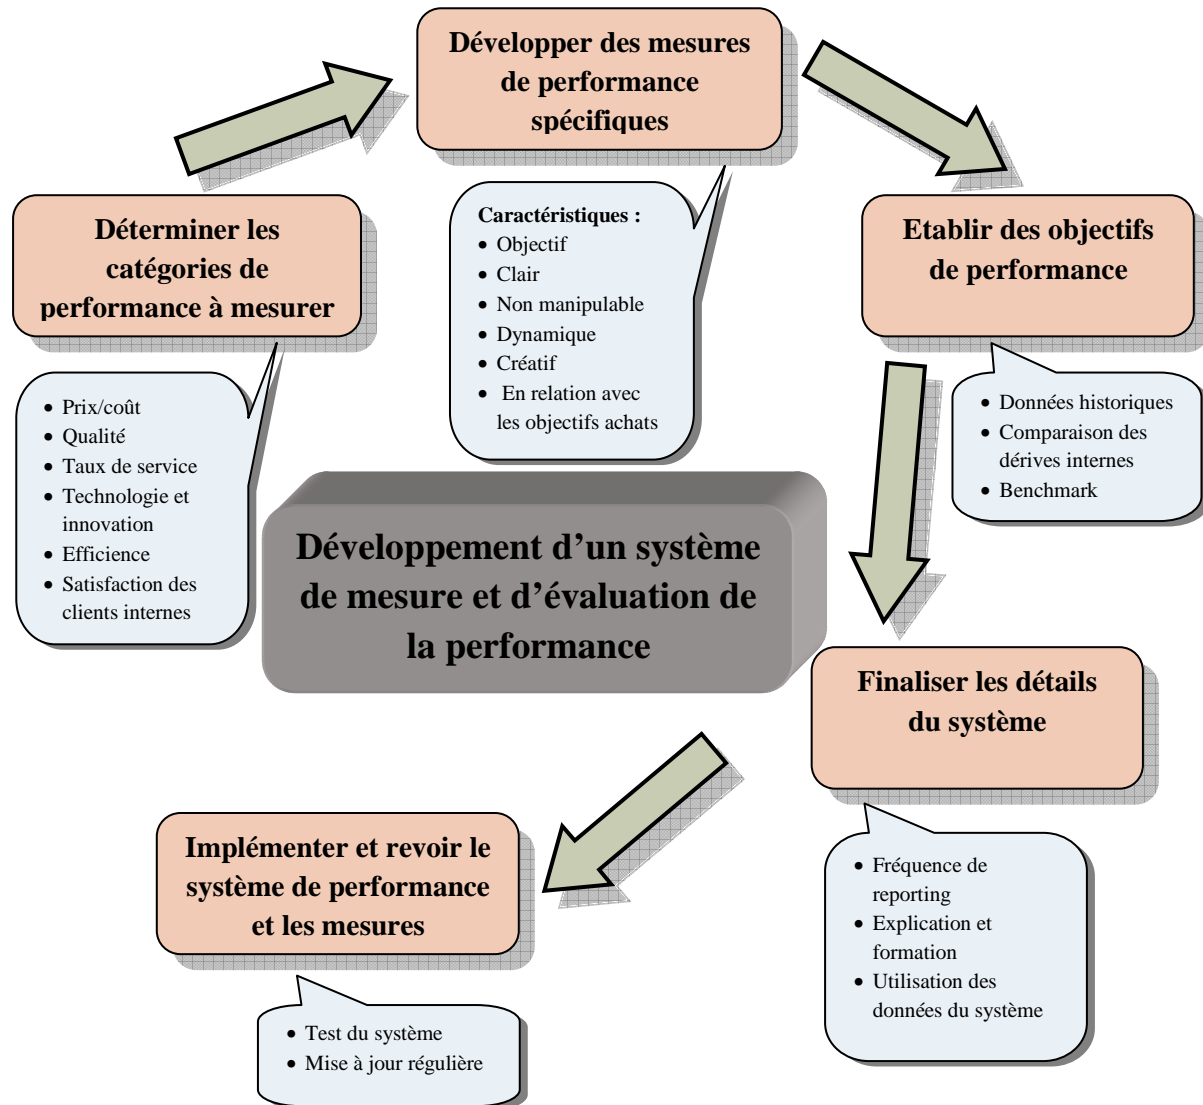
Développer des mesures de performance spécifiques

Caractéristiques :
- Objectif
- Clair
- Non manipulable
- Dynamique
- Créatif
- En relation avec les objectifs achats

Déterminer les catégories de performance à mesurer

- Prix/coût
- Qualité
- Taux de service
- Technologie et innovation
- Efficience
- Satisfaction des clients internes

Etablir des objectifs de performance

- Données historiques
- Comparaison des dérives internes
- Benchmark

Développement d'un système de mesure et d'évaluation de la performance

Finaliser les détails du système

- Fréquence de reporting
- Explication et formation
- Utilisation des données du système

Implémenter et revoir le système de performance et les mesures

- Test du système
- Mise à jour régulière